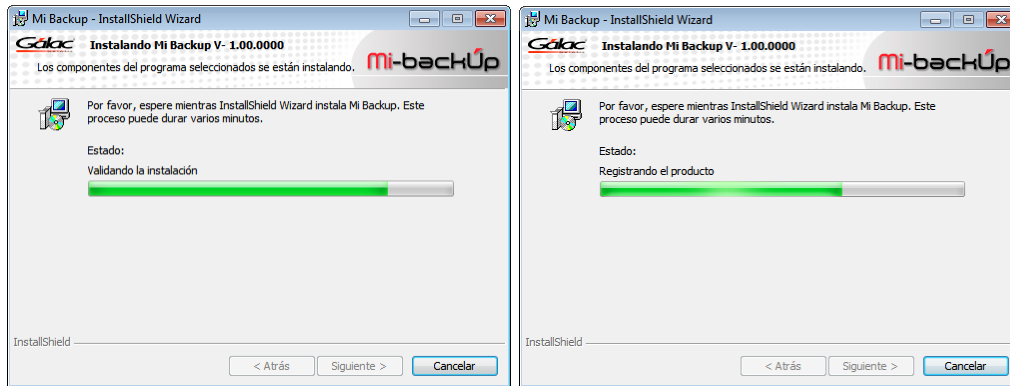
Mi Backup - InstallShield Wizard

Gálac Instalando Mi Backup V- 1.00.0000

Los componentes del programa seleccionados se están instalando.

Mi-backUp

Por favor, espere mientras InstallShield Wizard instala Mi Backup. Este proceso puede durar varios minutos.

Estado:

Validando la instalación

InstallShield

< Atrás Siguiente > Cancelar

Mi Backup - InstallShield Wizard

Gálac Instalando Mi Backup V- 1.00.0000

Los componentes del programa seleccionados se están instalando.

Mi-backUp

Por favor, espere mientras InstallShield Wizard instala Mi Backup. Este proceso puede durar varios minutos.

Estado:

Registrando el producto

InstallShield

< Atrás Siguiente > Cancelar